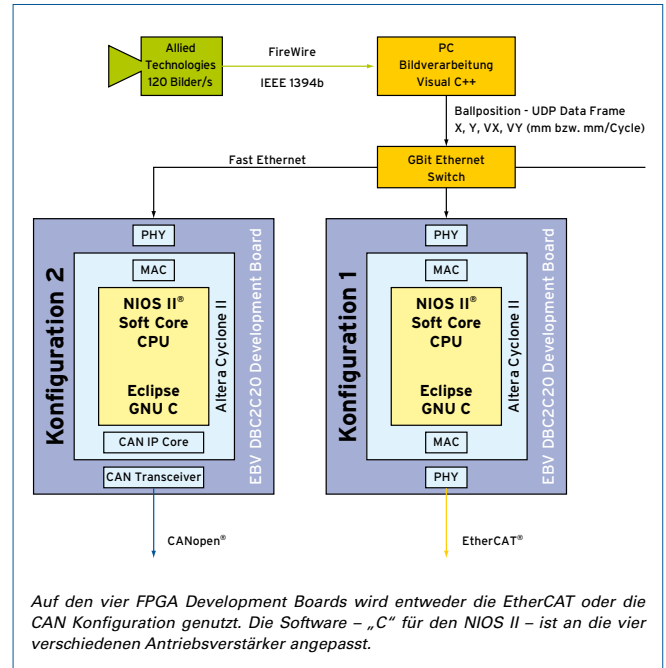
Allied Technologies 120 Bilder/s

FireWire

IEEE 1394b

PC Bildverarbeitung Visual C++

Ballposition - UDP Data Frame
X, Y, VX, VY (mm bzw. mm/Cycle)

Fast Ethernet

GBit Ethernet Switch

Konfiguration 2

PHY

MAC

NIOS II® Soft Core CPU

Eclipse GNU C

Altera Cyclone II

CAN IP Core

CAN Transceiver

EBV DBC2C20 Development Board

CANopen®

Konfiguration 1

PHY

MAC

NIOS II® Soft Core CPU

Eclipse GNU C

Altera Cyclone II

MAC

PHY

EBV DBC2C20 Development Board

EtherCAT®

Auf den vier FPGA Development Boards wird entweder die EtherCAT oder die CAN Konfiguration genutzt. Die Software – „C" für den NIOS II – ist an die vier verschiedenen Antriebsverstärker angepasst.